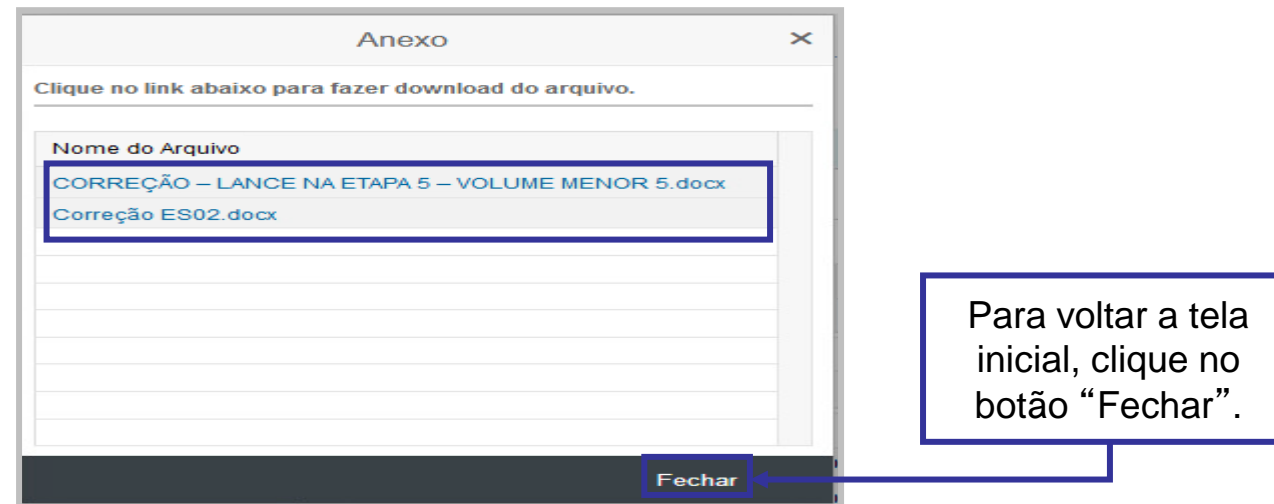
Anexo ×

Clique no link abaixo para fazer download do arquivo.

| Nome do Arquivo |
|---|
| CORREÇÃO – LANCE NA ETAPA 5 – VOLUME MENOR 5.docx |
| Correção ES02.docx |

Para voltar a tela inicial, clique no botão “Fechar”.

Fechar